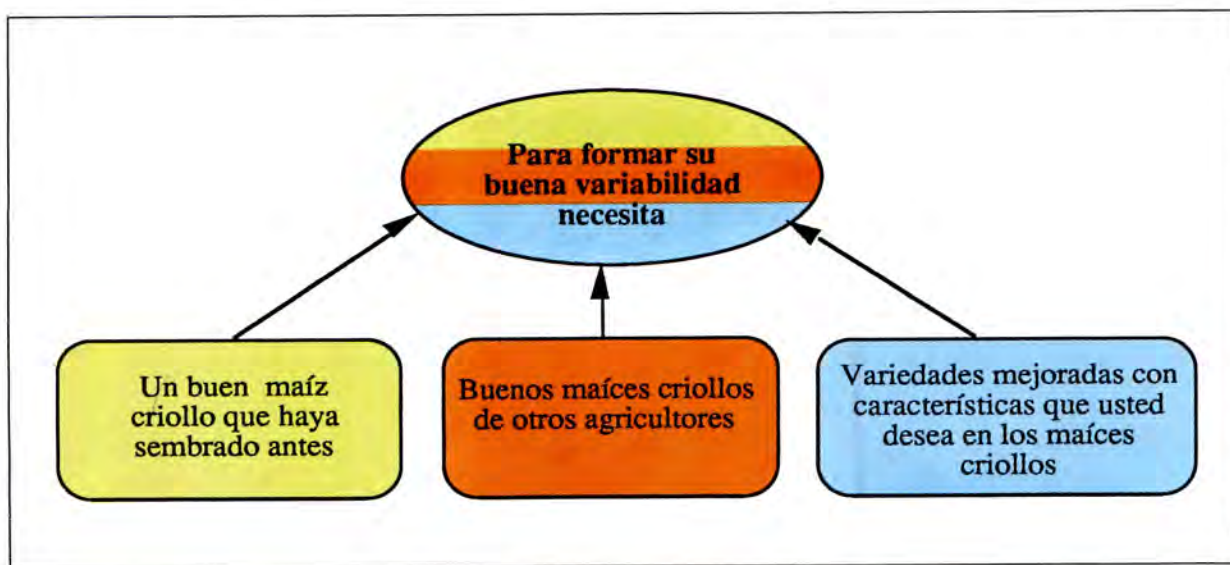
Para formar su buena variabilidad necesita

Un buen maíz criollo que haya sembrado antes

Buenos maíces criollos de otros agricultores

Variedades mejoradas con características que usted desea en los maíces criollos